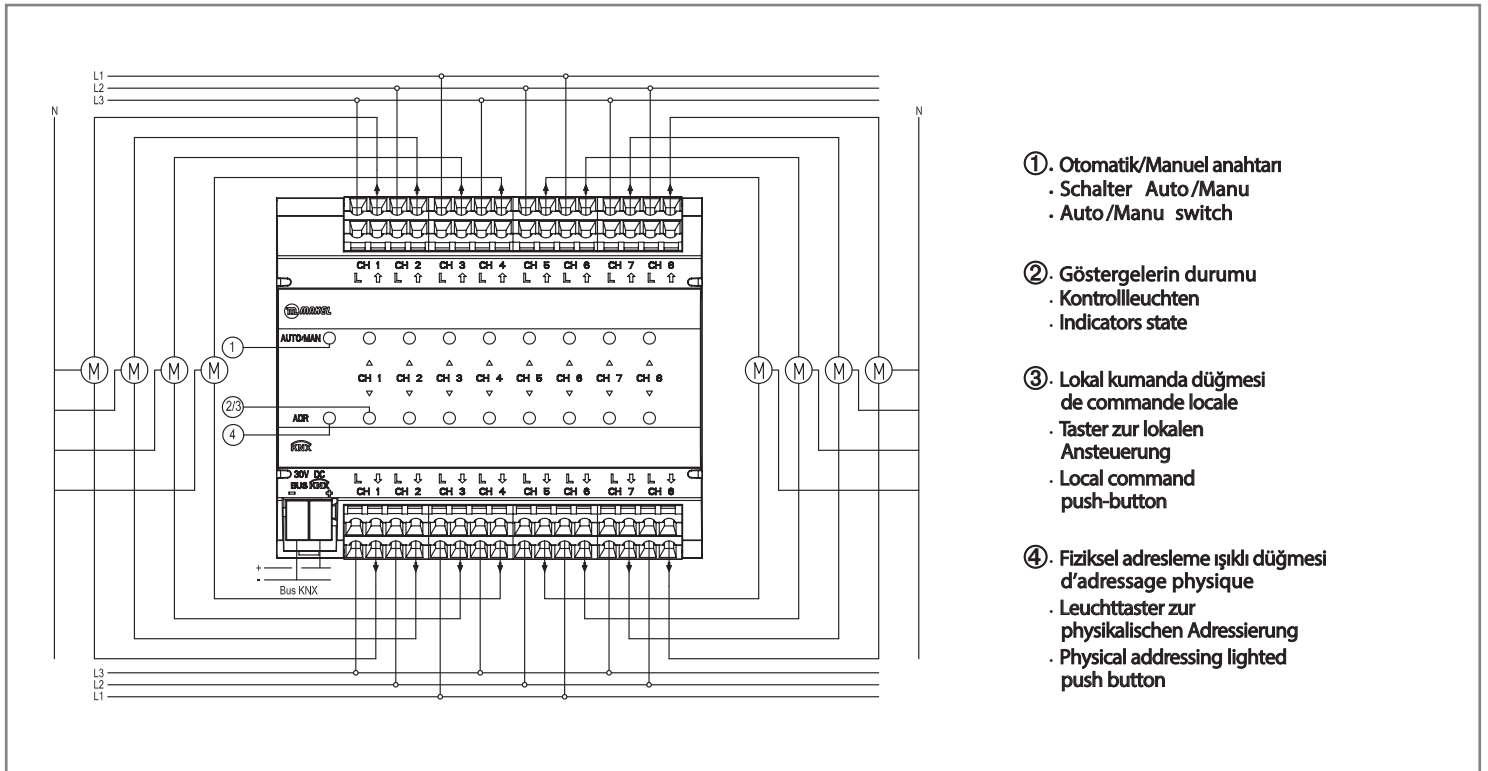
L1
L2
L3
N
N

CH 1 CH 2 CH 3 CH 4 CH 5 CH 6 CH 7 CH 8
L ⇧ L ⇧ L ⇧ L ⇧ L ⇧ L ⇧ L ⇧ L ⇧

MAKEL

AUTO/MAN
①
△ △ △ △ △ △ △ △
CH 1 CH 2 CH 3 CH 4 CH 5 CH 6 CH 7 CH 8
▽ ▽ ▽ ▽ ▽ ▽ ▽ ▽
2/3
ADR
④
KNX

M M M M M M M M

30V DC
BUS KNX
- +
L ⇩ L ⇩ L ⇩ L ⇩ L ⇩ L ⇩ L ⇩ L ⇩
CH 1 CH 2 CH 3 CH 4 CH 5 CH 6 CH 7 CH 8

+
-
Bus KNX

L3
L2
L1

①. Otomatik/Manuel anahtarı
· Schalter Auto/Manu
· Auto/Manu switch

②. Göstergelerin durumu
· Kontrollleuchten
· Indicators state

③. Lokal kumanda düğmesi de commande locale
· Taster zur lokalen Ansteuerung
· Local command push-button

④. Fiziksel adresleme ışıklı düğmesi d'adressage physique
· Leuchttaster zur physikalischen Adressierung
· Physical addressing lighted push button